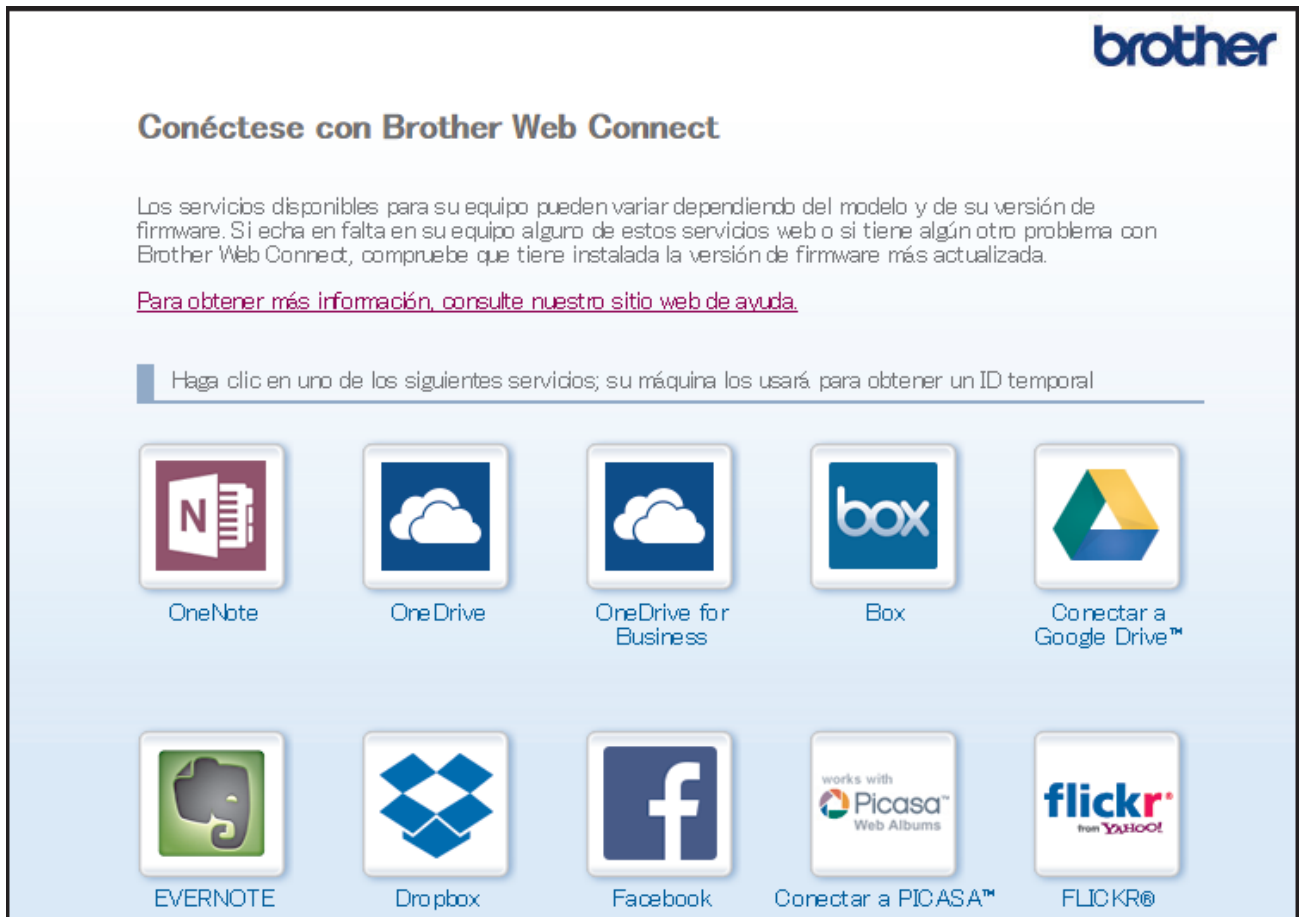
brother

Conéctese con Brother Web Connect

Los servicios disponibles para su equipo pueden variar dependiendo del modelo y de su versión de firmware. Si echa en falta en su equipo alguno de estos servicios web o si tiene algún otro problema con Brother Web Connect, compruebe que tiene instalada la versión de firmware más actualizada.

Para obtener más información, consulte nuestro sitio web de ayuda.

Haga clic en uno de los siguientes servicios; su máquina los usará para obtener un ID temporal

N

OneNote

OneDrive

OneDrive for Business

box

Box

Conectar a Google Drive™

EVERNOTE

Dropbox

f

Facebook

works with Picasa™ Web Albums

Conectar a PICASA™

flickr from YAHOO!

FLICKR®